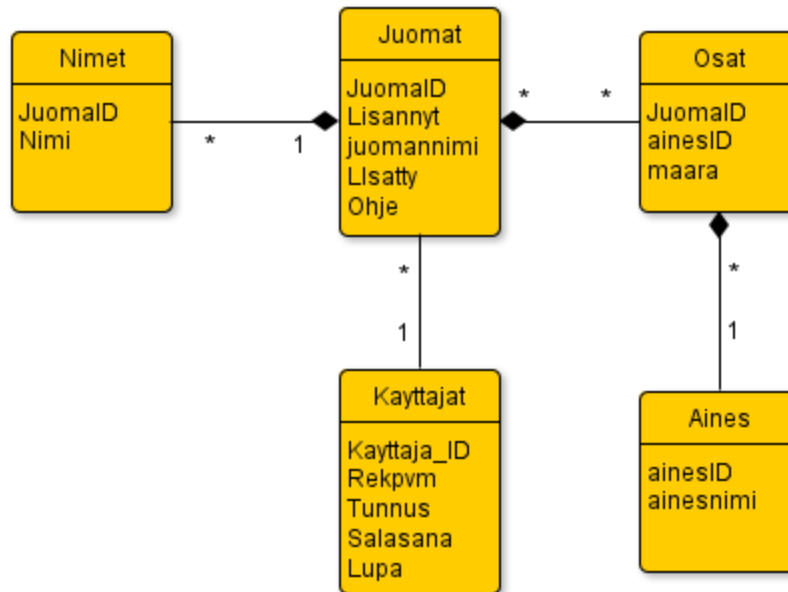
Nimet

JuomaID
Nimi

\*

1

Juomat

JuomaID
Lisannyt
juomannimi
LIsatty
Ohje

\*

\*

Osat

JuomaID
ainesID
maara

\*

1

\*

1

Kayttajat

Kayttaja_ID
Rekpvm
Tunnus
Salasana
Lupa

Aines

ainesID
ainesnimi